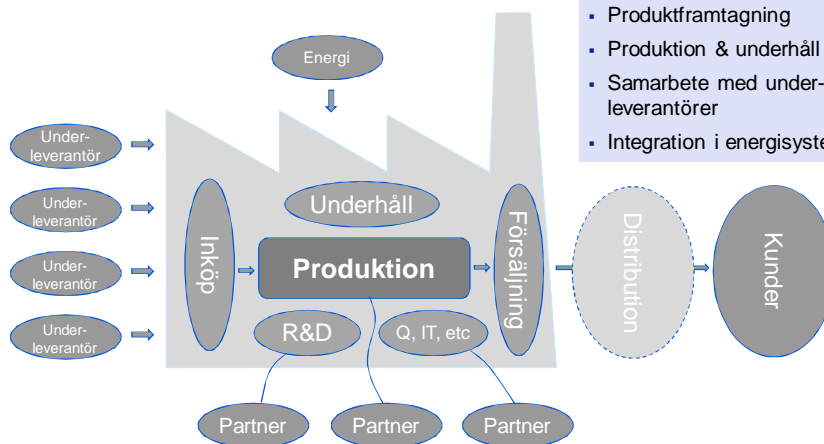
Produktframtagning
Produktion & underhåll
Samarbete med underleverantörer
Integration i energisyste

Energi

Underleverantör

Underleverantör

Underleverantör

Underleverantör

Inköp

Underhåll

Produktion

Försäljning

Distribution

Kunder

R&D

Q, IT, etc

Partner

Partner

Partner